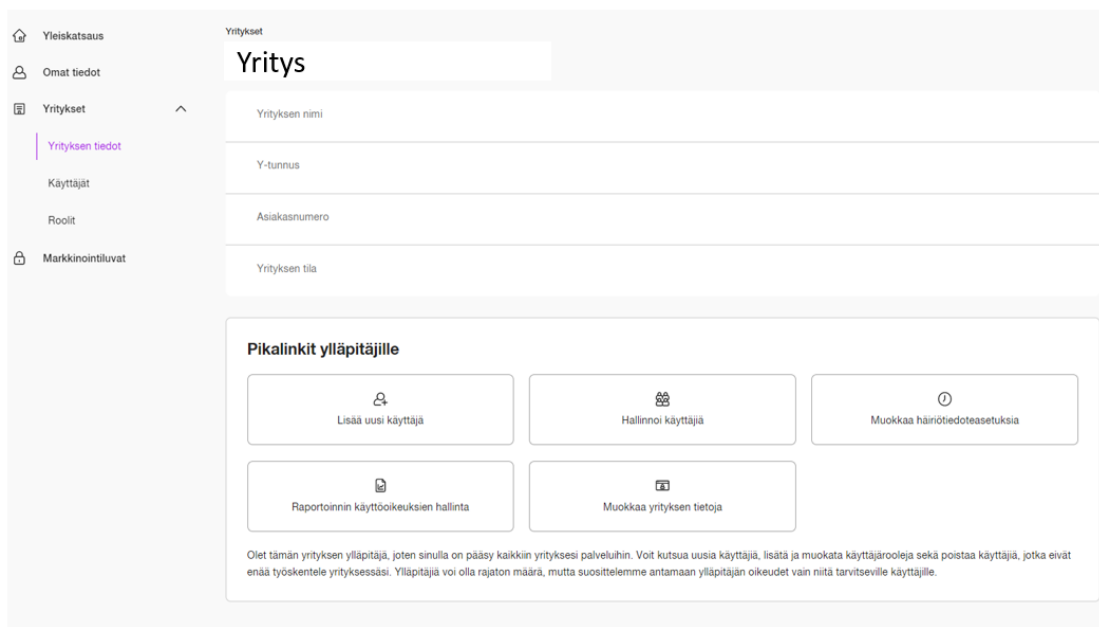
Yleiskatsaus

Omat tiedot

Yritykset

Yrityksen tiedot

Käyttäjät

Roolit

Markkinointiluvat

Yritykset

Yritys

Yrityksen nimi

Y-tunnus

Asiakasnumero

Yrityksen tila

Pikalinkit ylläpitäjille

Lisää uusi käyttäjä

Hallinnoi käyttäjiä

Muokkaa häiriötiedoteasetuksia

Raportoinnin käyttöoikeuksien hallinta

Muokkaa yrityksen tietoja

Olet tämän yrityksen ylläpitäjä, joten sinulla on pääsy kaikkiin yrityksesi palveluihin. Voit kutsua uusia käyttäjiä, lisätä ja muokata käyttäjärooleja sekä poistaa käyttäjiä, jotka eivät enää työskentele yrityksessäsi. Ylläpitäjiä voi olla rajaton määrä, mutta suosittelemme antamaan ylläpitäjän oikeudet vain niitä tarvitseville käyttäjille.